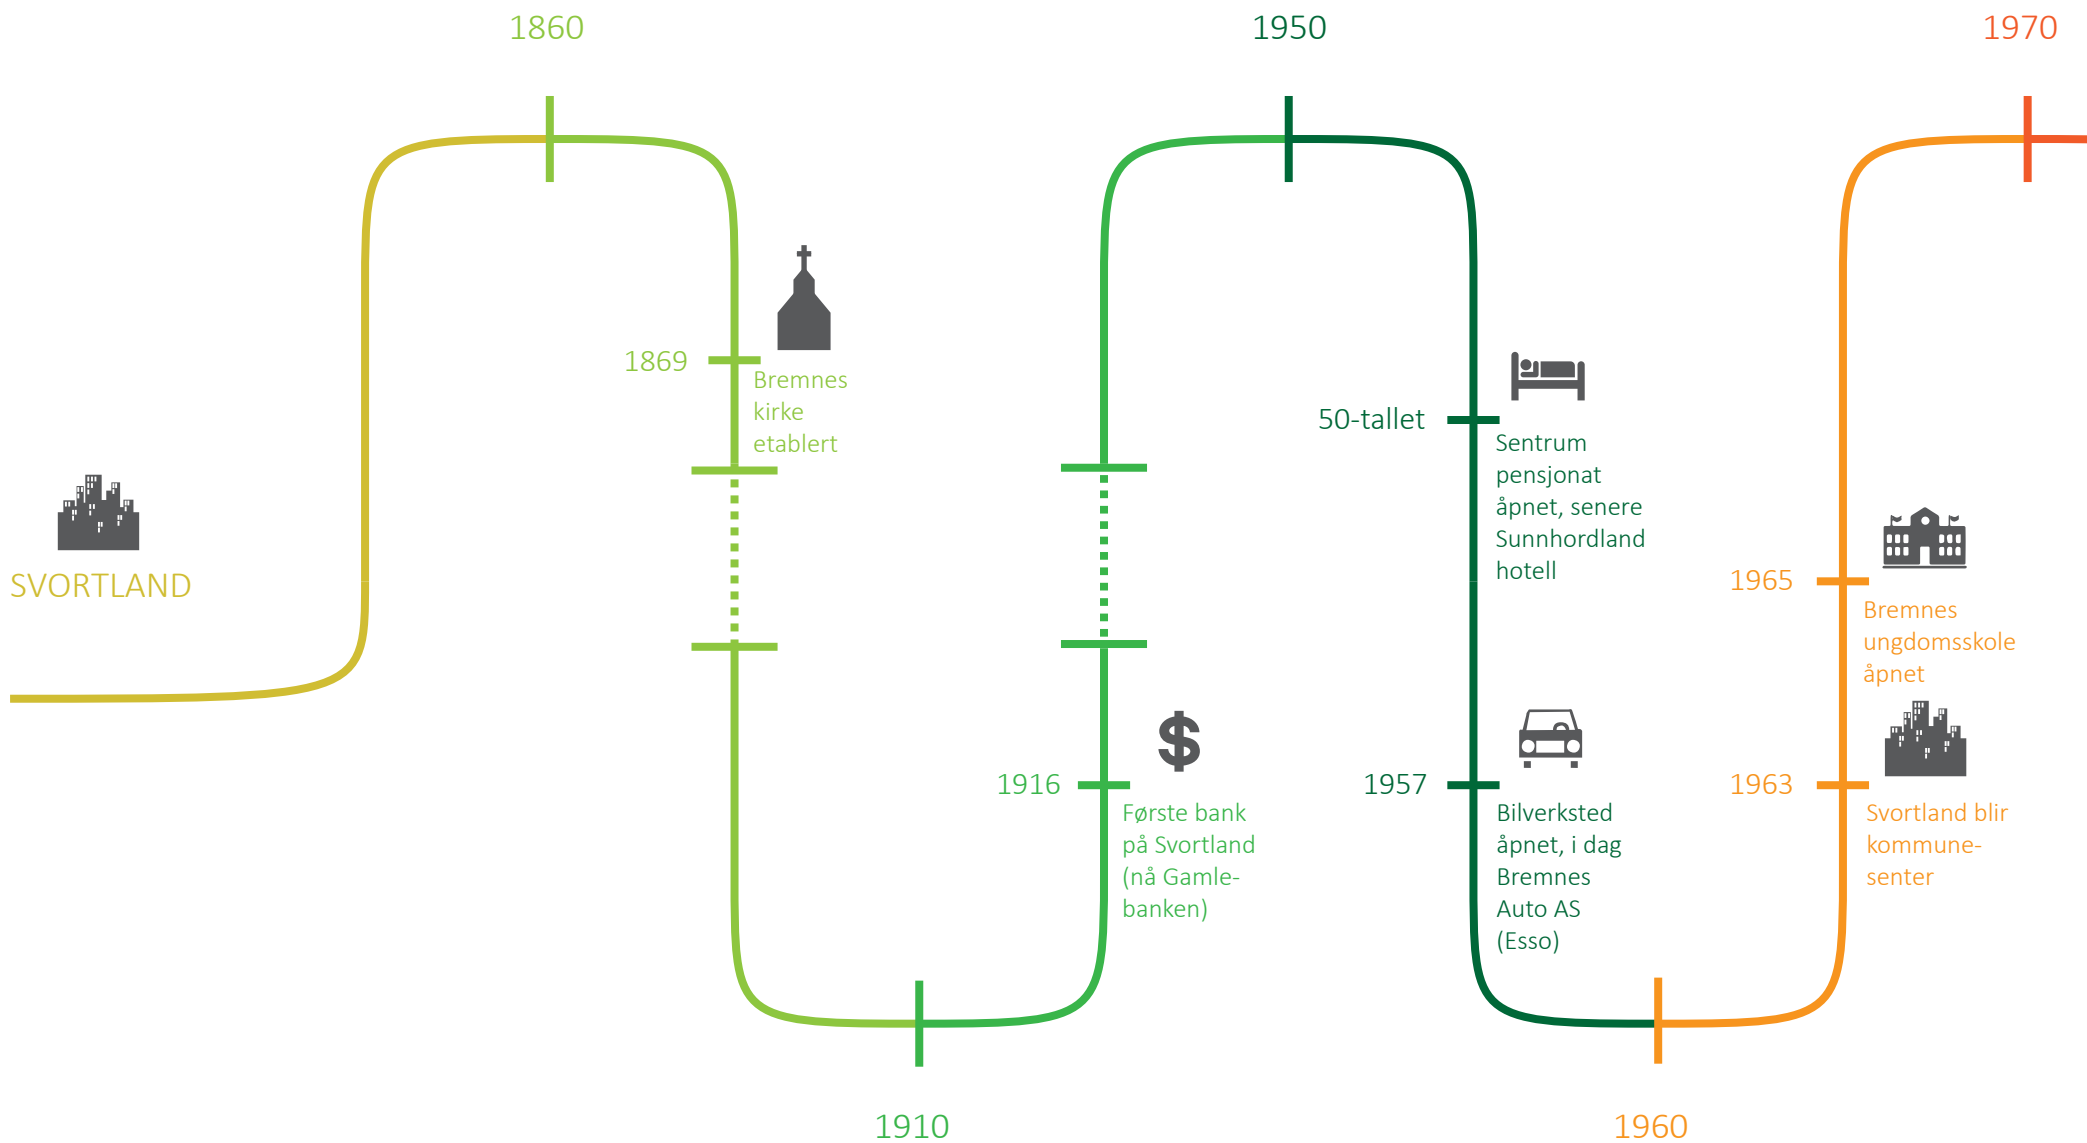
1860

1950

1970

SVORTLAND

1869

Bremnes kirke etablert

1916

Første bank på Svortland (nå Gamlebanken)

1910

50-tallet

Sentrum pensjonat åpnet, senere Sunnhordland hotell

1957

Bilverksted åpnet, i dag Bremnes Auto AS (Esso)

1960

1965

Bremnes ungdomsskole åpnet

1963

Svortland blir kommunesenter